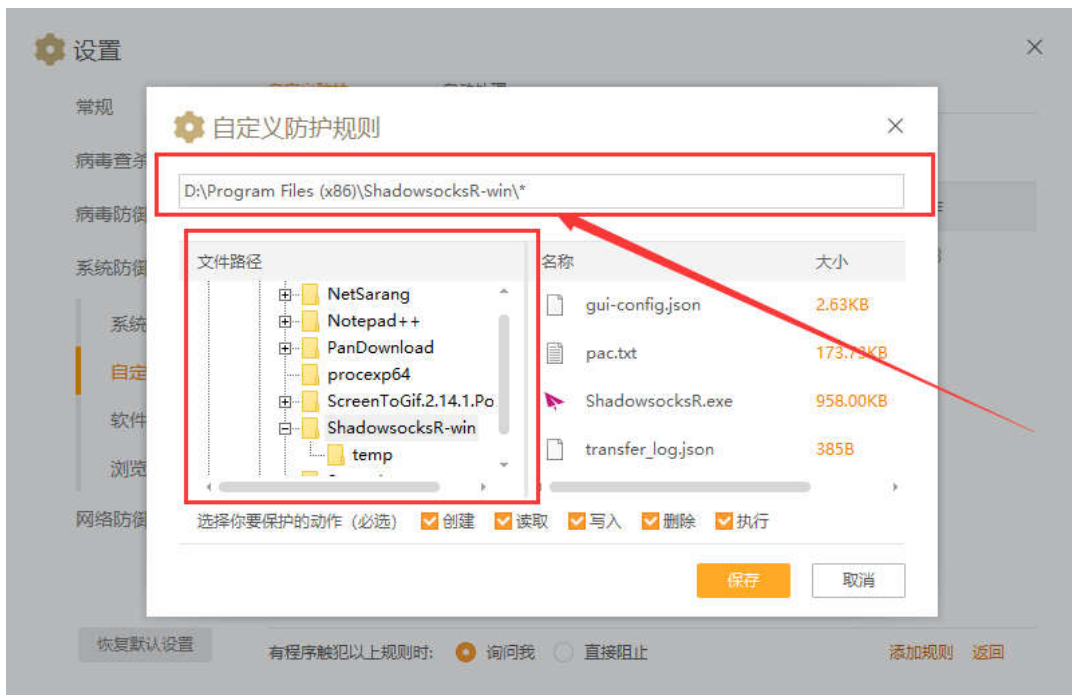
设置

常规
病毒查杀
病毒防御
系统防御
系统
自定
软件
浏览
网络防御

自定义防护规则

D:\Program Files (x86)\ShadowsocksR-win\*

文件路径
NetSarang
Notepad++
PanDownload
procexp64
ScreenToGif.2.14.1.Po
ShadowsocksR-win
temp

| 名称 | 大小 |
|---|---|
| gui-config.json | 2.63KB |
| pac.txt | 173.7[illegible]KB |
| ShadowsocksR.exe | 958.00KB |
| transfer_log.json | 385B |

选择你要保护的动作（必选） 创建 读取 写入 删除 执行

保存 取消

恢复默认设置
有程序触犯以上规则时: 询问我 直接阻止
添加规则 返回